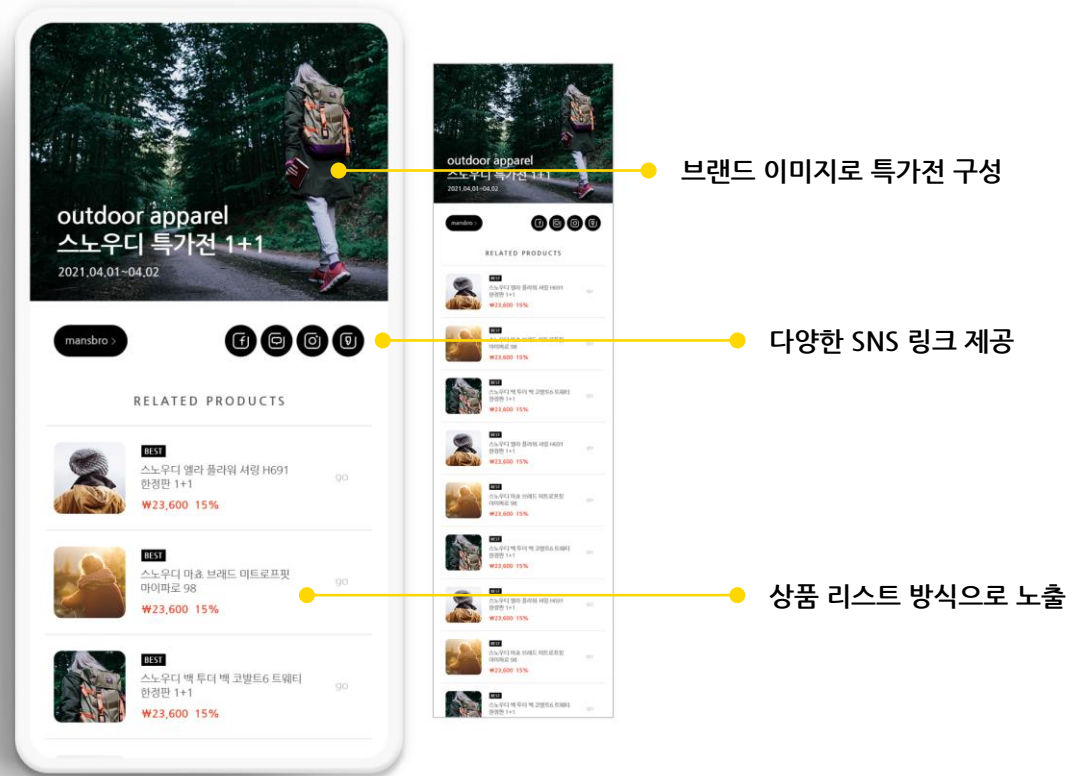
outdoor apparel
스노우디 특가전 1+1
2021.04.01~04.02

mansbro >

RELATED PRODUCTS

BEST
스노우디 엘라 플라워 셔링 H691 한정판 1+1
₩23,600 15%
go

BEST
스노우디 마쵸 브레드 미트로프핏 마이파로 98
₩23,600 15%
go

BEST
스노우디 백 투더 백 코발트6 트웨티 한정판 1+1
₩23,600 15%
go

outdoor apparel
스노우디 특가전 1+1
2021.04.01~04.02

mansbro >

RELATED PRODUCTS

브랜드 이미지로 특가전 구성

다양한 SNS 링크 제공

상품 리스트 방식으로 노출